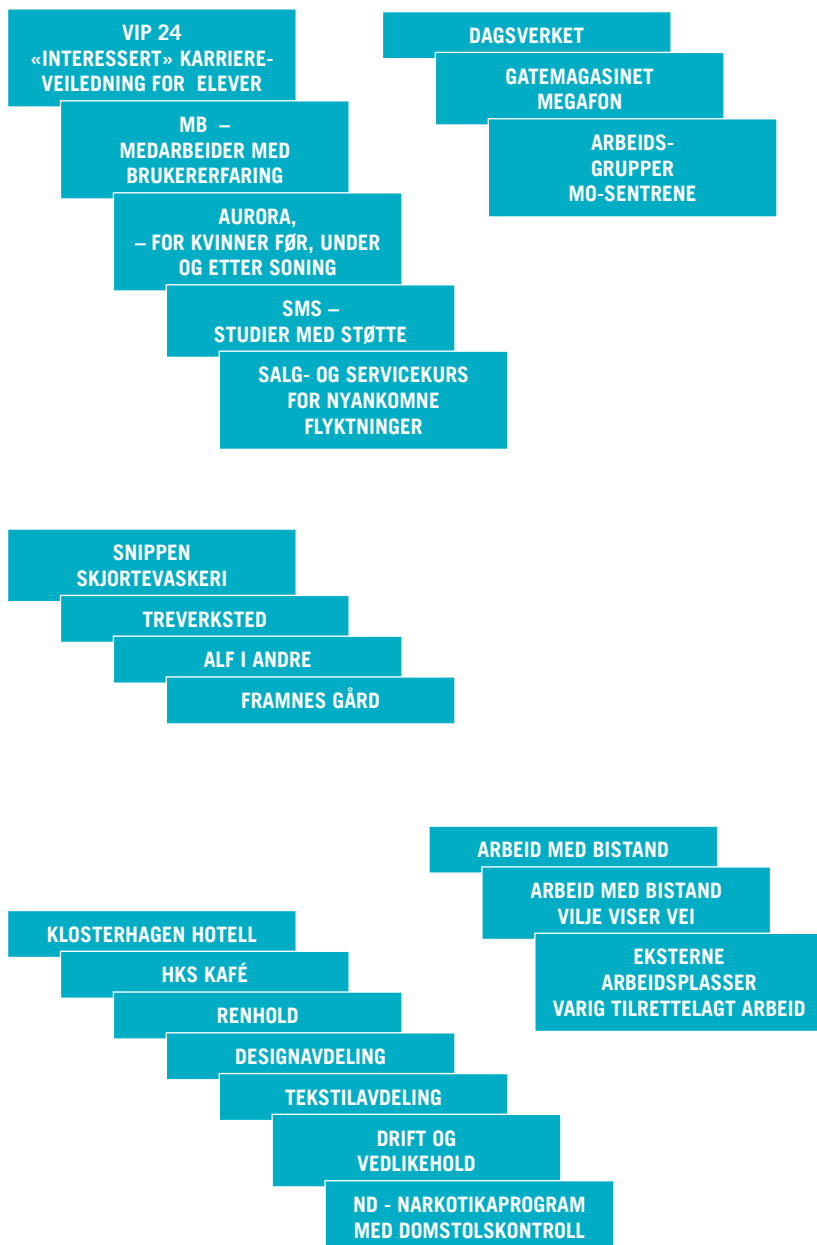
VIP 24
«INTERESSERT» KARRIEREVEILEDNING FOR ELEVER

MB –
MEDARBEIDER MED BRUKERERFARING

AURORA,
– FOR KVINNER FØR, UNDER OG ETTER SONING

SMS –
STUDIER MED STØTTE

SALG- OG SERVICEKURS FOR NYANKOMNE FLYKTNINGER

DAGSVERKET

GATEMAGASINET MEGAFON

ARBEIDSGRUPPER MO-SENTRENE

SNIPPEN SKJORTEVASKERI

TREVERKSTED

ALF I ANDRE

FRAMNES GÅRD

ARBEID MED BISTAND

ARBEID MED BISTAND VILJE VISER VEI

EKSTERNE ARBEIDSPLASSER VARIG TILRETTELAGT ARBEID

KLOSTERHAGEN HOTELL

HKS KAFÉ

RENHOLD

DESIGNAVDELING

TEKSTILAVDELING

DRIFT OG VEDLIKEHOLD

ND - NARKOTIKAPROGRAM MED DOMSTOLSKONTROLL